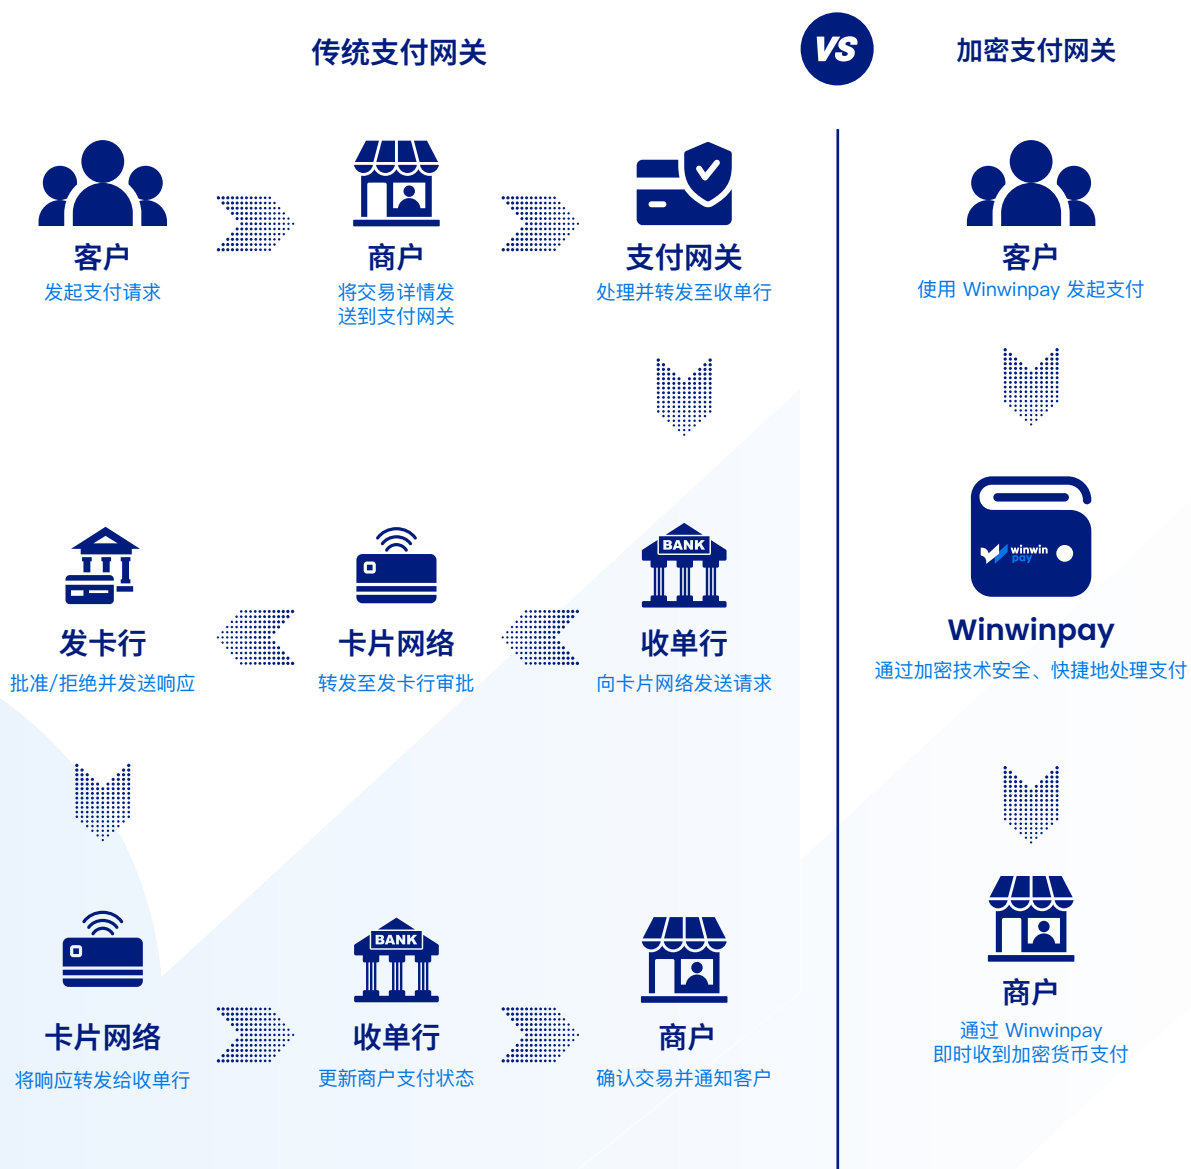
传统支付网关

VS

加密支付网关

客户
发起支付请求

商户
将交易详情发送到支付网关

支付网关
处理并转发至收单行

客户
使用 Winwinpay 发起支付

发卡行
批准/拒绝并发送响应

BANK

卡片网络
转发至发卡行审批

BANK

收单行
向卡片网络发送请求

winwin pay

Winwinpay
通过加密技术安全、快捷地处理支付

卡片网络
将响应转发给收单行

BANK

收单行
更新商户支付状态

商户
确认交易并通知客户

商户
通过 Winwinpay 即时收到加密货币支付